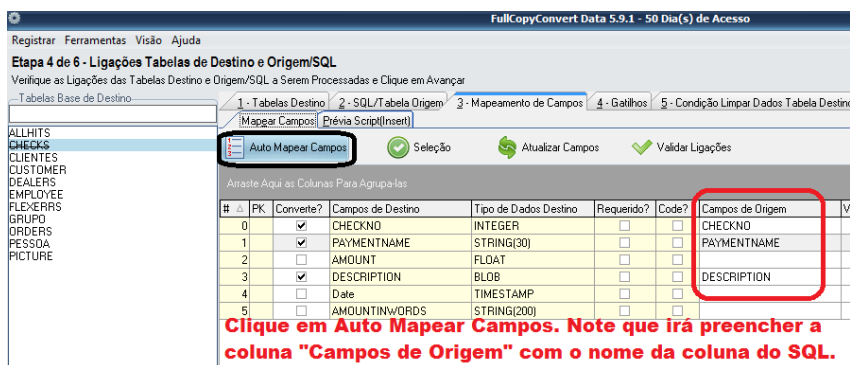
FullCopyConvert Data 5.9.1 - 50 Dia(s) de Acesso

Registrar Ferramentas Visão Ajuda

Etapa 4 de 6 - Ligações Tabelas de Destino e Origem/SQL

Verifique as Ligações das Tabelas Destino e Origem/SQL a Serem Processadas e Clique em Avançar

Tabelas Base de Destino

ALLHITS
CHECKS
CLIENTES
CUSTOMER
DEALERS
EMPLOYEE
FLEXERRS
GRUPO
ORDERS
PESSOA
PICTURE

1 - Tabelas Destino | 2 - SQL/Tabela Origem | 3 - Mapeamento de Campos | 4 - Gatilhos | 5 - Condição Limpar Dados Tabela Destino

Mapear Campos | Prévia Script(Insert)

Auto Mapear Campos | Seleção | Atualizar Campos | Validar Ligações

Arraste Aqui as Colunas Para Agrupa-las

| # | PK | Converte? | Campos de Destino | Tipo de Dados Destino | Requerido? | Code? | Campos de Origem | V |
|---|---|---|---|---|---|---|---|---|
| 0 | | ✔ | CHECKNO | INTEGER | | | CHECKNO | |
| 1 | | ✔ | PAYMENTNAME | STRING(30) | | | PAYMENTNAME | |
| 2 | | | AMOUNT | FLOAT | | | | |
| 3 | | ✔ | DESCRIPTION | BLOB | | | DESCRIPTION | |
| 4 | | | Date | TIMESTAMP | | | | |
| 5 | | | AMOUNTINWORDS | STRING(200) | | | | |

Clique em Auto Mapear Campos. Note que irá preencher a coluna "Campos de Origem" com o nome da coluna do SQL.